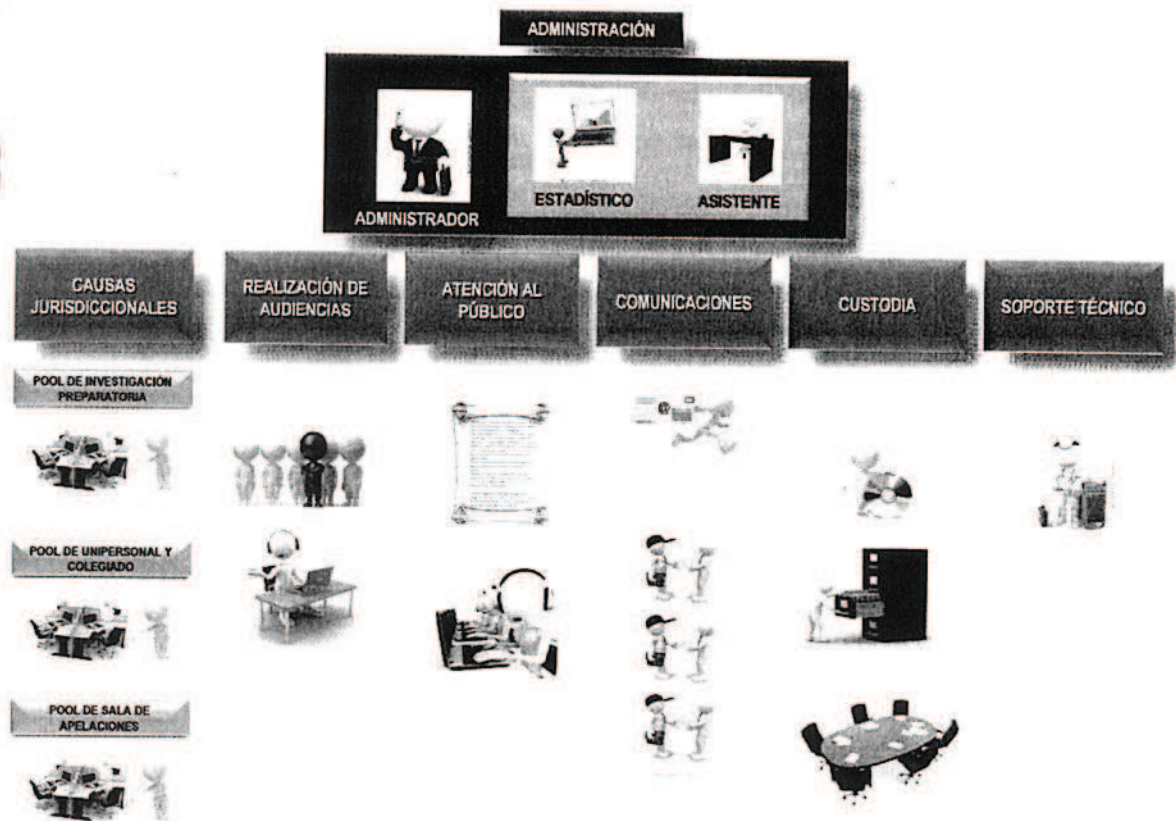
ADMINISTRACIÓN

ADMINISTRADOR

ESTADÍSTICO

ASISTENTE

CAUSAS JURISDICCIONALES

REALIZACIÓN DE AUDIENCIAS

ATENCIÓN AL PÚBLICO

COMUNICACIONES

CUSTODIA

SOPORTE TÉCNICO

POOL DE INVESTIGACIÓN PREPARATORIA

POOL DE UNIPERSONAL Y COLEGIADO

POOL DE SALA DE APELACIONES